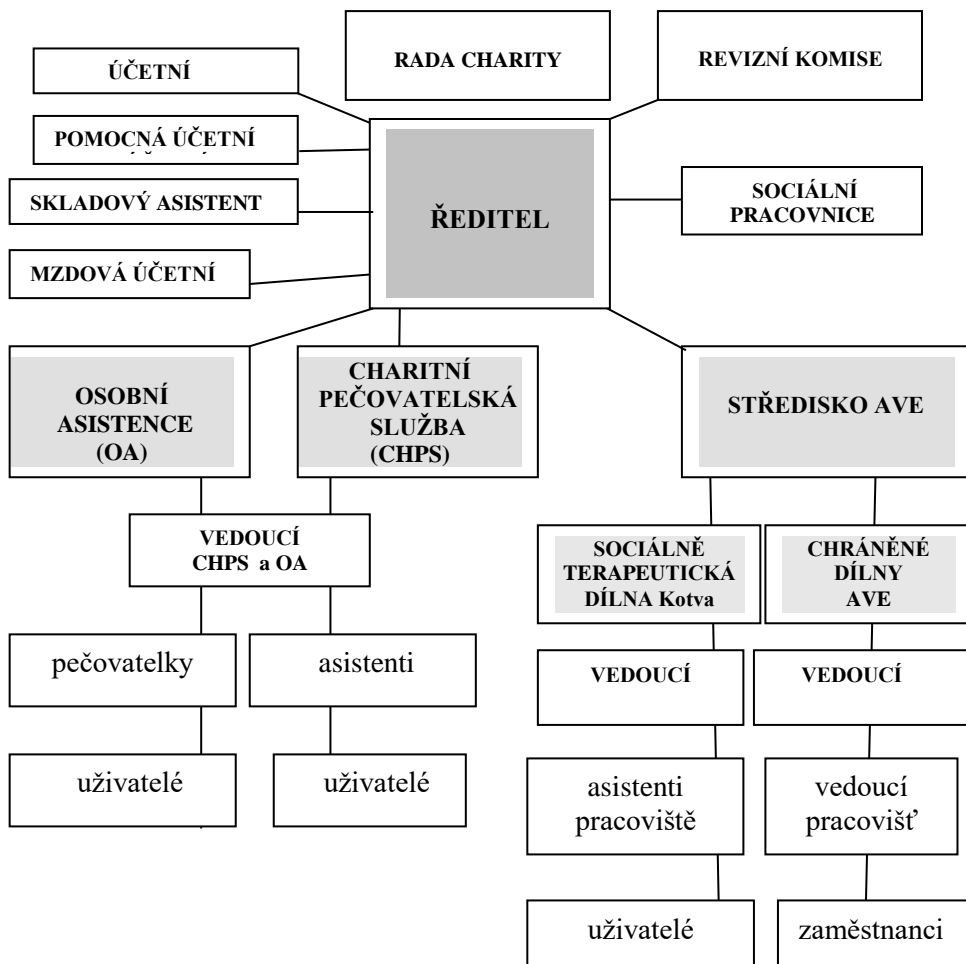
RADA CHARITY

REVIZNÍ KOMISE

ÚČETNÍ

POMOCNÁ ÚČETNÍ

SKLADOVÝ ASISTENT

MZDOVÁ ÚČETNÍ

ŘEDITEL

SOCIÁLNÍ PRACOVNICE

OSOBNÍ ASISTENCE (OA)

CHARITNÍ PEČOVATELSKÁ SLUŽBA (CHPS)

STŘEDISKO AVE

VEDOUCÍ CHPS a OA

SOCIÁLNĚ TERAPEUTICKÁ DÍLNA Kotva

CHRÁNĚNÉ DÍLNY AVE

pečovatelky

asistenti

VEDOUCÍ

VEDOUCÍ

uživatelé

uživatelé

asistenti pracoviště

vedoucí pracovišť

uživatelé

zaměstnanci